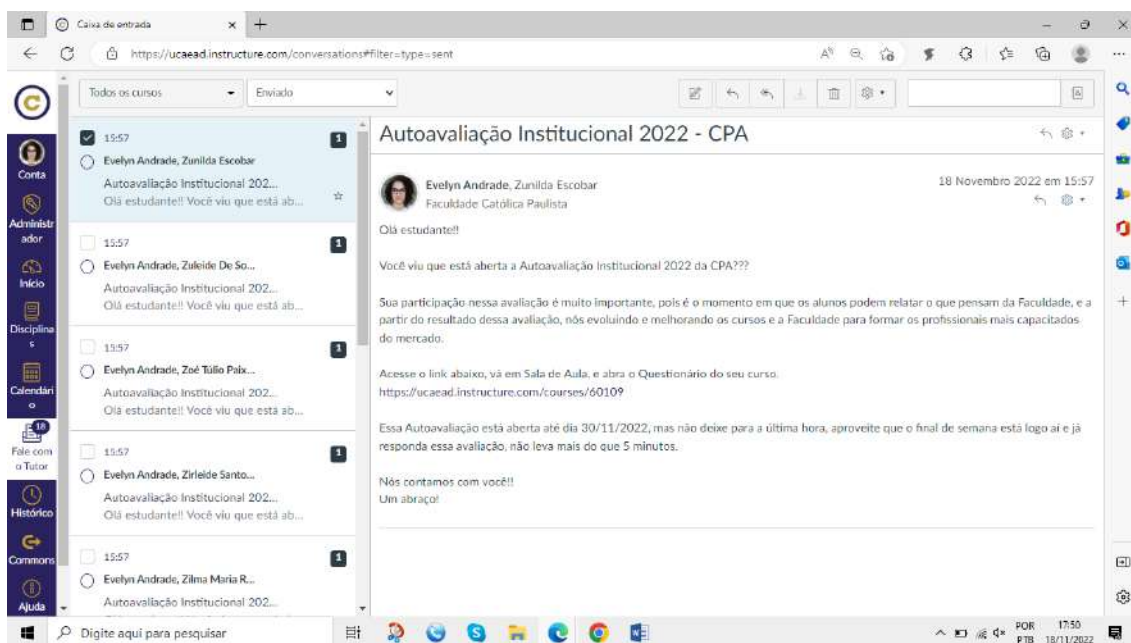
Caixa de entrada

https://ucaead.instructure.com/conversations#filter=type=sent

Todos os cursos
Enviado

Conta
Administrador
Início
Disciplinas
Calendário
18
Fale com o Tutor
Histórico
Commons
Ajuda

15:57 1
Evelyn Andrade, Zunilda Escobar
Autoavaliação Institucional 202...
Olá estudante!! Você viu que está ab...

15:57 1
Evelyn Andrade, Zuleide De So...
Autoavaliação Institucional 202...
Olá estudante!! Você viu que está ab...

15:57 1
Evelyn Andrade, Zoé Túlio Paix...
Autoavaliação Institucional 202...
Olá estudante!! Você viu que está ab...

15:57 1
Evelyn Andrade, Zirleide Santo...
Autoavaliação Institucional 202...
Olá estudante!! Você viu que está ab...

15:57 1
Evelyn Andrade, Zilma Maria R...
Autoavaliação Institucional 202...

Autoavaliação Institucional 2022 - CPA

Evelyn Andrade, Zunilda Escobar
Faculdade Católica Paulista
18 Novembro 2022 em 15:57

Olá estudante!!

Você viu que está aberta a Autoavaliação Institucional 2022 da CPA???

Sua participação nessa avaliação é muito importante, pois é o momento em que os alunos podem relatar o que pensam da Faculdade, e a partir do resultado dessa avaliação, nós evoluindo e melhorando os cursos e a Faculdade para formar os profissionais mais capacitados do mercado.

Acesse o link abaixo, vá em Sala de Aula, e abra o Questionário do seu curso.
https://ucaead.instructure.com/courses/60109

Essa Autoavaliação está aberta até dia 30/11/2022, mas não deixe para a última hora, aproveite que o final de semana está logo aí e já responda essa avaliação, não leva mais do que 5 minutos.

Nós contamos com você!!
Um abraço!

Digite aqui para pesquisar
POR PTB 17:50 18/11/2022